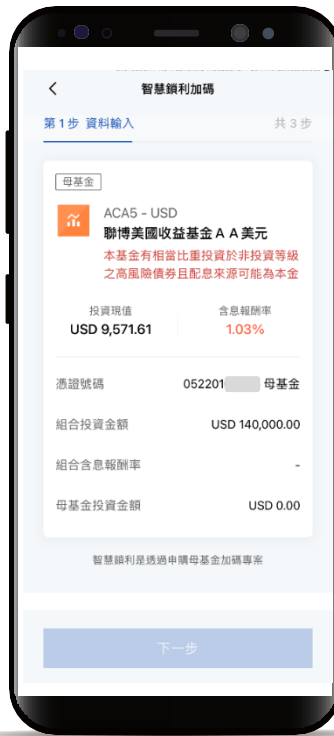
<

智慧鎖利加碼

第 1 步 資料輸入

共 3 步

母基金

ACA5 - USD

聯博美國收益基金ＡＡ美元

本基金有相當比重投資於非投資等級之高風險債券且配息來源可能為本金

投資現值

USD 9,571.61

含息報酬率

1.03%

憑證號碼

052201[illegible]

母基金

組合投資金額

USD 140,000.00

組合含息報酬率

-

母基金投資金額

USD 0.00

智慧鎖利是透過申購母基金加碼專案

下一步